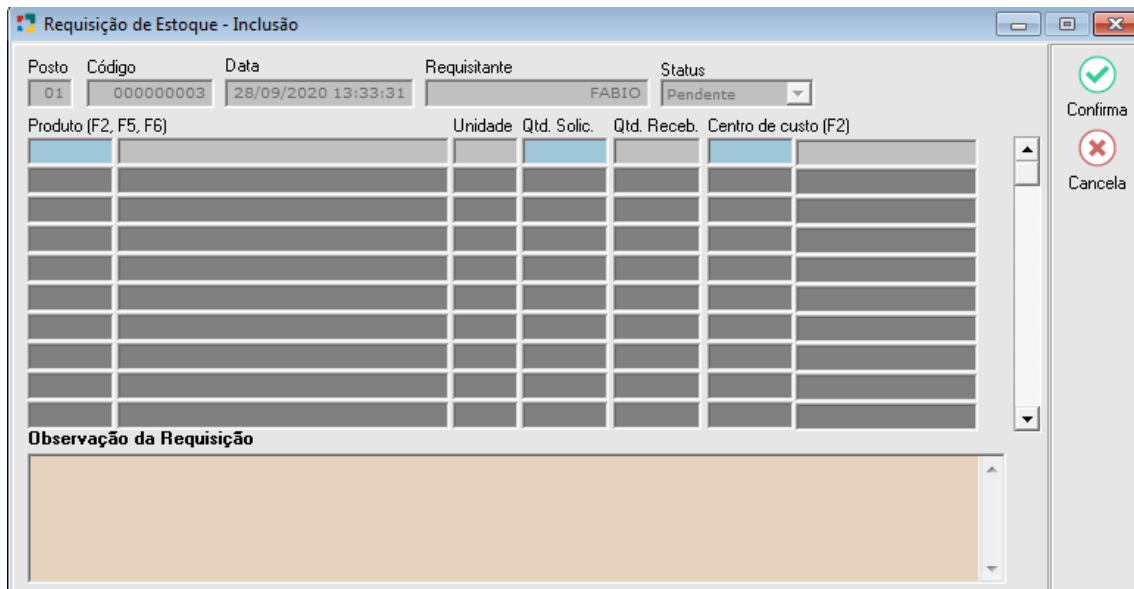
Requisição de Estoque - Inclusão

Posto
01
Código
000000003
Data
28/09/2020 13:33:31
Requisitante
FABIO
Status
Pendente

Confirma
Cancela

Produto (F2, F5, F6)
Unidade
Qtd. Solic.
Qtd. Receb.
Centro de custo (F2)

Observação da Requisição